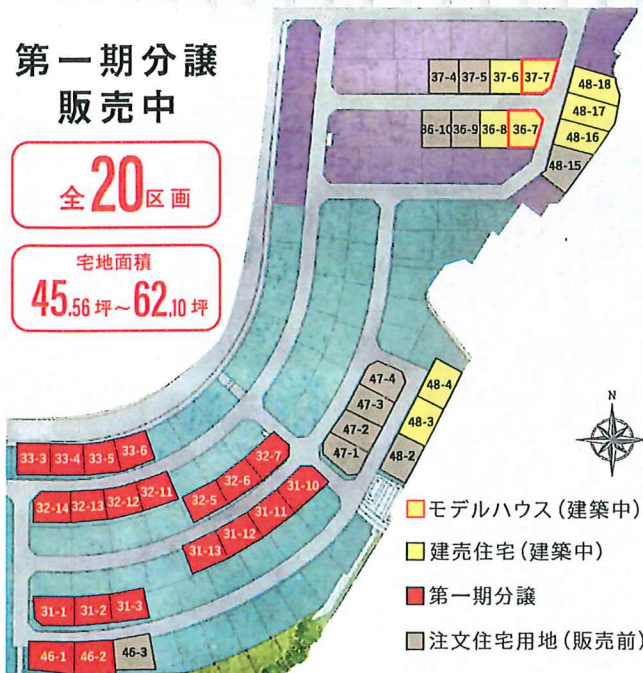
第一期分譲
販売中

全20区画

宅地面積
45.56坪～62.10坪

37-4 37-5 37-6 37-7
36-10 36-9 36-8 36-7
48-18
48-17
48-16
48-15
47-4
47-3
47-2
47-1
48-4
48-3
48-2
33-3 33-4 33-5 33-6
32-14 32-13 32-12 32-11
32-7
32-6
32-5
31-10
31-11
31-12
31-13
31-1 31-2 31-3
46-1 46-2 46-3

N

モデルハウス（建築中）
建売住宅（建築中）
第一期分譲
注文住宅用地（販売前）